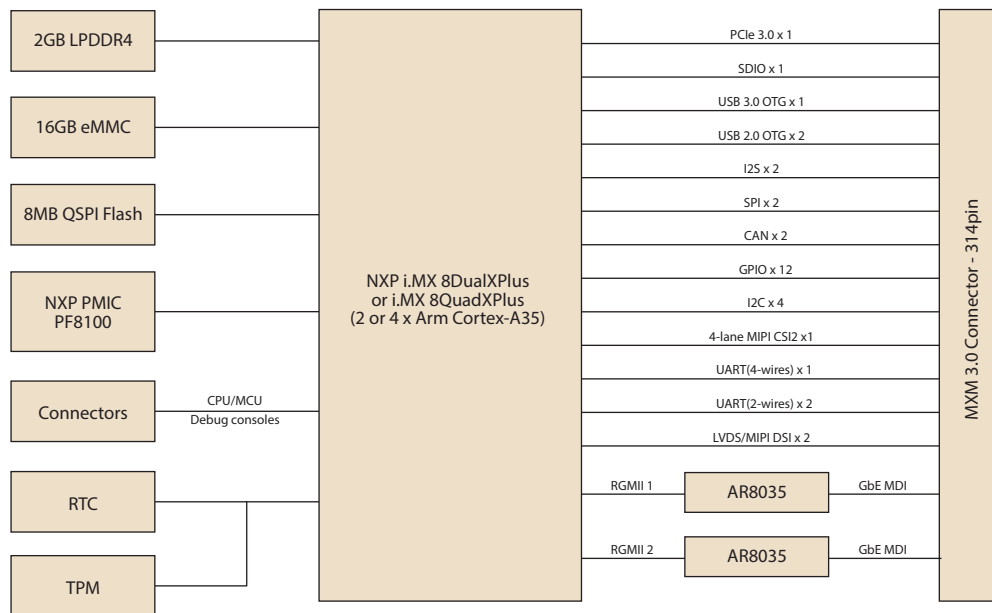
2GB LPDDR4

16GB eMMC

8MB QSPI Flash

NXP PMIC
PF8100

Connectors

CPU/MCU
Debug consoles

RTC

TPM

NXP i.MX 8DualXPlus
or i.MX 8QuadXPlus
(2 or 4 x Arm Cortex-A35)

PCIe 3.0 x 1

SDIO x 1

USB 3.0 OTG x 1

USB 2.0 OTG x 2

I2S x 2

SPI x 2

CAN x 2

GPIO x 12

I2C x 4

4-lane MIPI CSI2 x1

UART(4-wires) x 1

UART(2-wires) x 2

LVDS/MIPI DSI x 2

RGMII 1

AR8035

GbE MDI

RGMII 2

AR8035

GbE MDI

MXM 3.0 Connector - 314pin